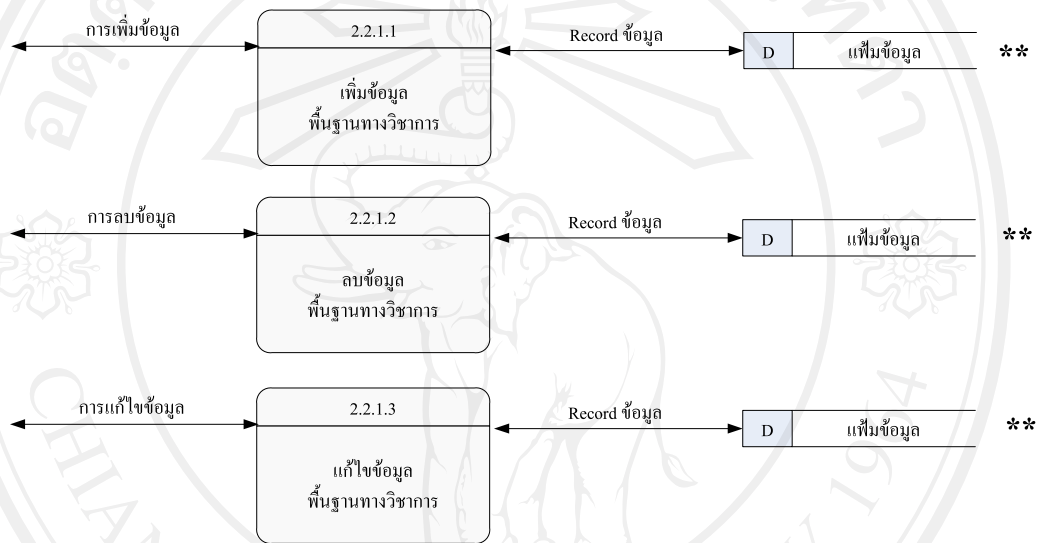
การเพิ่มข้อมูล

2.2.1.1

เพิ่มข้อมูล
พื้นฐานทางวิชาการ

Record ข้อมูล

D

แฟ้มข้อมูล

**

การลบข้อมูล

2.2.1.2

ลบข้อมูล
พื้นฐานทางวิชาการ

Record ข้อมูล

D

แฟ้มข้อมูล

**

การแก้ไขข้อมูล

2.2.1.3

แก้ไขข้อมูล
พื้นฐานทางวิชาการ

Record ข้อมูล

D

แฟ้มข้อมูล

**